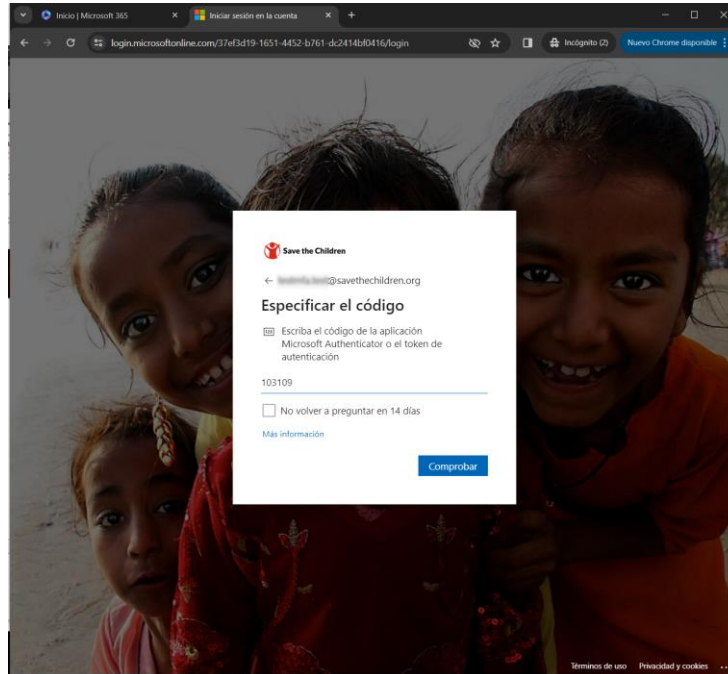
Inicio | Microsoft 365
Iniciar sesión en la cuenta
login.microsoftonline.com/37ef3d19-1651-4452-b761-dc2414bf0416/login
Incógnito (2)
Nuevo Chrome disponible

Save the Children

← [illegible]@savethechildren.org

Especificar el código

Escriba el código de la aplicación Microsoft Authenticator o el token de autenticación

103109

No volver a preguntar en 14 días

Más información

Comprobar

Términos de uso
Privacidad y cookies
...